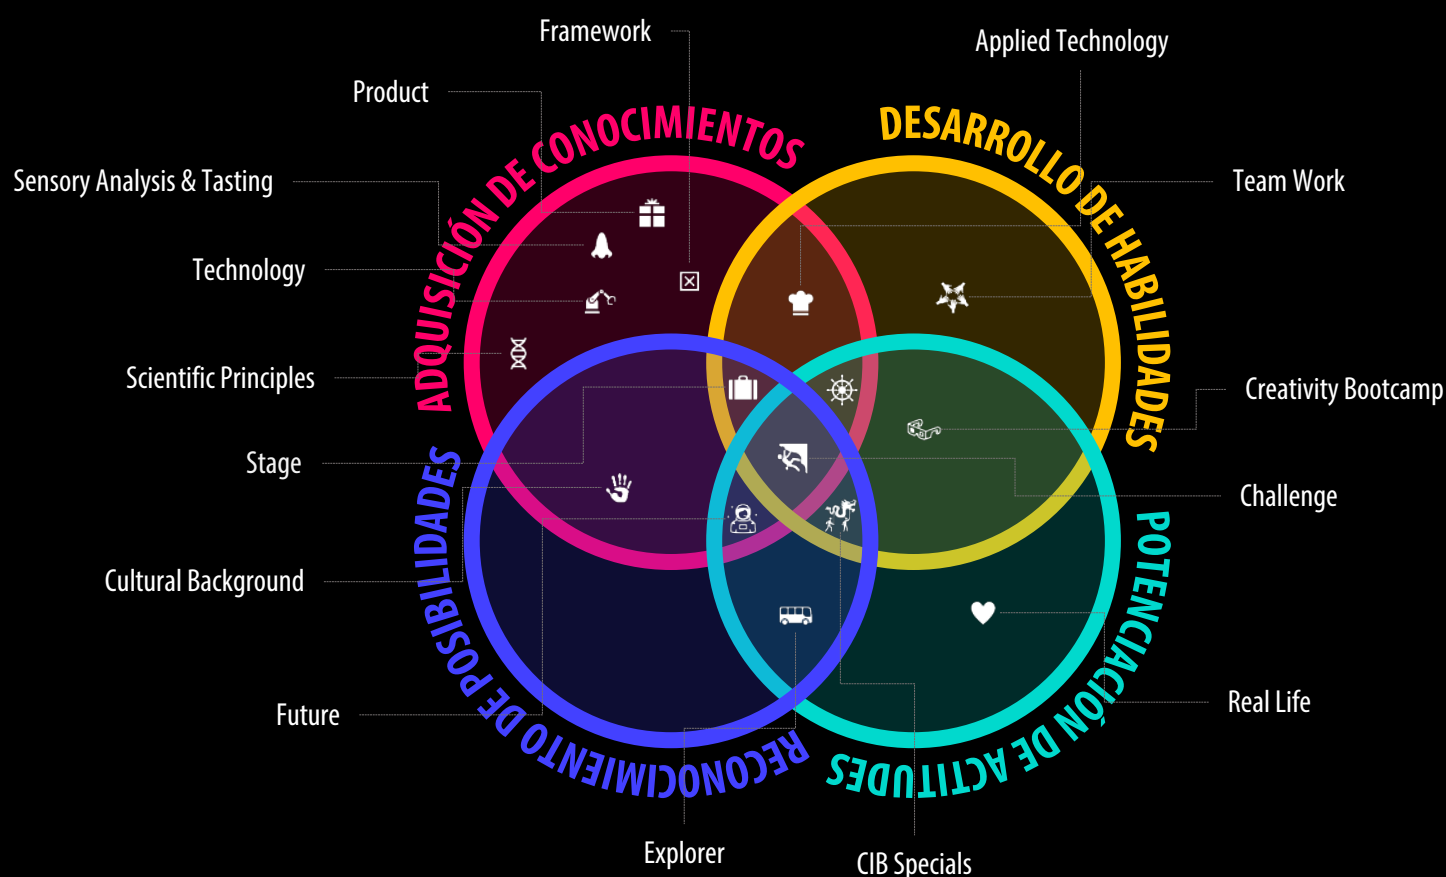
Framework

Applied Technology

Product

ADQUISICIÓN DE CONOCIMIENTOS

DESARROLLO DE HABILIDADES

Sensory Analysis & Tasting

Team Work

Technology

Scientific Principles

Creativity Bootcamp

Stage

Challenge

RECONOCIMIENTO DE POSIBILIDADES

POTENCIACIÓN DE ACTITUDES

Cultural Background

Real Life

Future

Explorer

CIB Specials